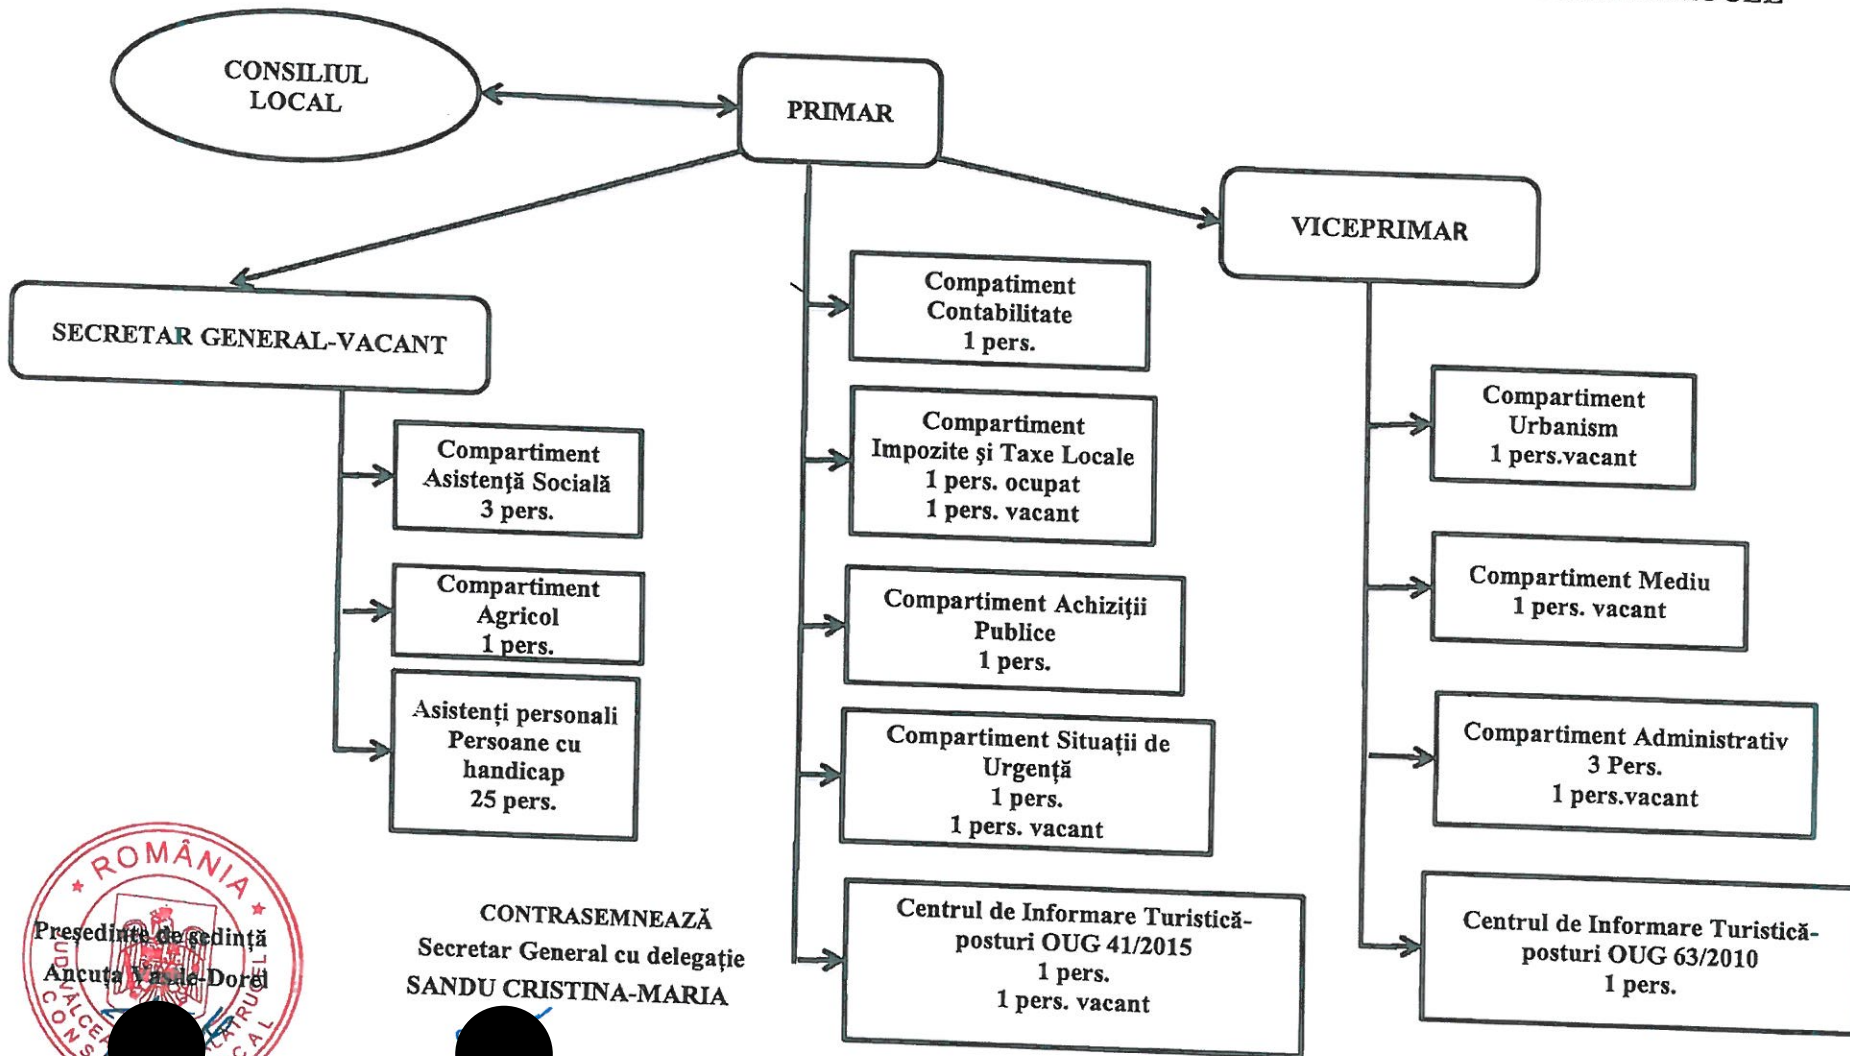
CONSILIUL LOCAL

PRIMAR

VICEPRIMAR

SECRETAR GENERAL-VACANT

Compartiment Asistență Socială 3 pers.

Compartiment Agricol 1 pers.

Asistenți personali Persoane cu handicap 25 pers.

Compatiment Contabilitate 1 pers.

Compartiment Impozite şi Taxe Locale 1 pers. ocupat 1 pers. vacant

Compartiment Achiziții Publice 1 pers.

Compartiment Situații de Urgență 1 pers. 1 pers. vacant

Centrul de Informare Turistică-posturi OUG 41/2015 1 pers. 1 pers. vacant

Compartiment Urbanism 1 pers.vacant

Compartiment Mediu 1 pers. vacant

Compartiment Administrativ 3 Pers. 1 pers.vacant

Centrul de Informare Turistică-posturi OUG 63/2010 1 pers.

ROMÂNIA
JUDEȚUL VÂLCEA
CONSILIUL LOCAL

Președinte de ședință
Ancuța Vasile-Dorel

CONTRASEMNEAZĂ
Secretar General cu delegație
SANDU CRISTINA-MARIA